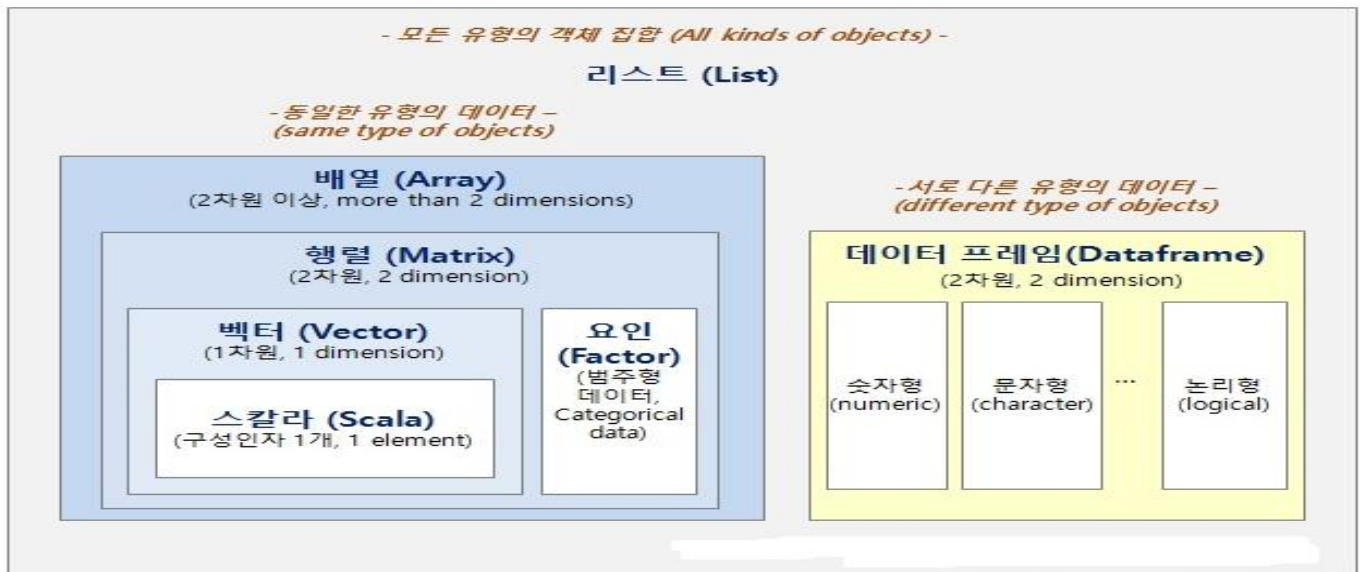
- 모든 유형의 객체 집합 (All kinds of objects) -

리스트 (List)

-동일한 유형의 데이터 –
(same type of objects)

배열 (Array)
(2차원 이상, more than 2 dimensions)

행렬 (Matrix)
(2차원, 2 dimension)

벡터 (Vector)
(1차원, 1 dimension)

스칼라 (Scala)
(구성인자 1개, 1 element)

요인
(Factor)
(범주형 데이터, Categorical data)

-서로 다른 유형의 데이터 –
(different type of objects)

데이터 프레임(Dataframe)
(2차원, 2 dimension)

숫자형
(numeric)

문자형
(character)

...

논리형
(logical)